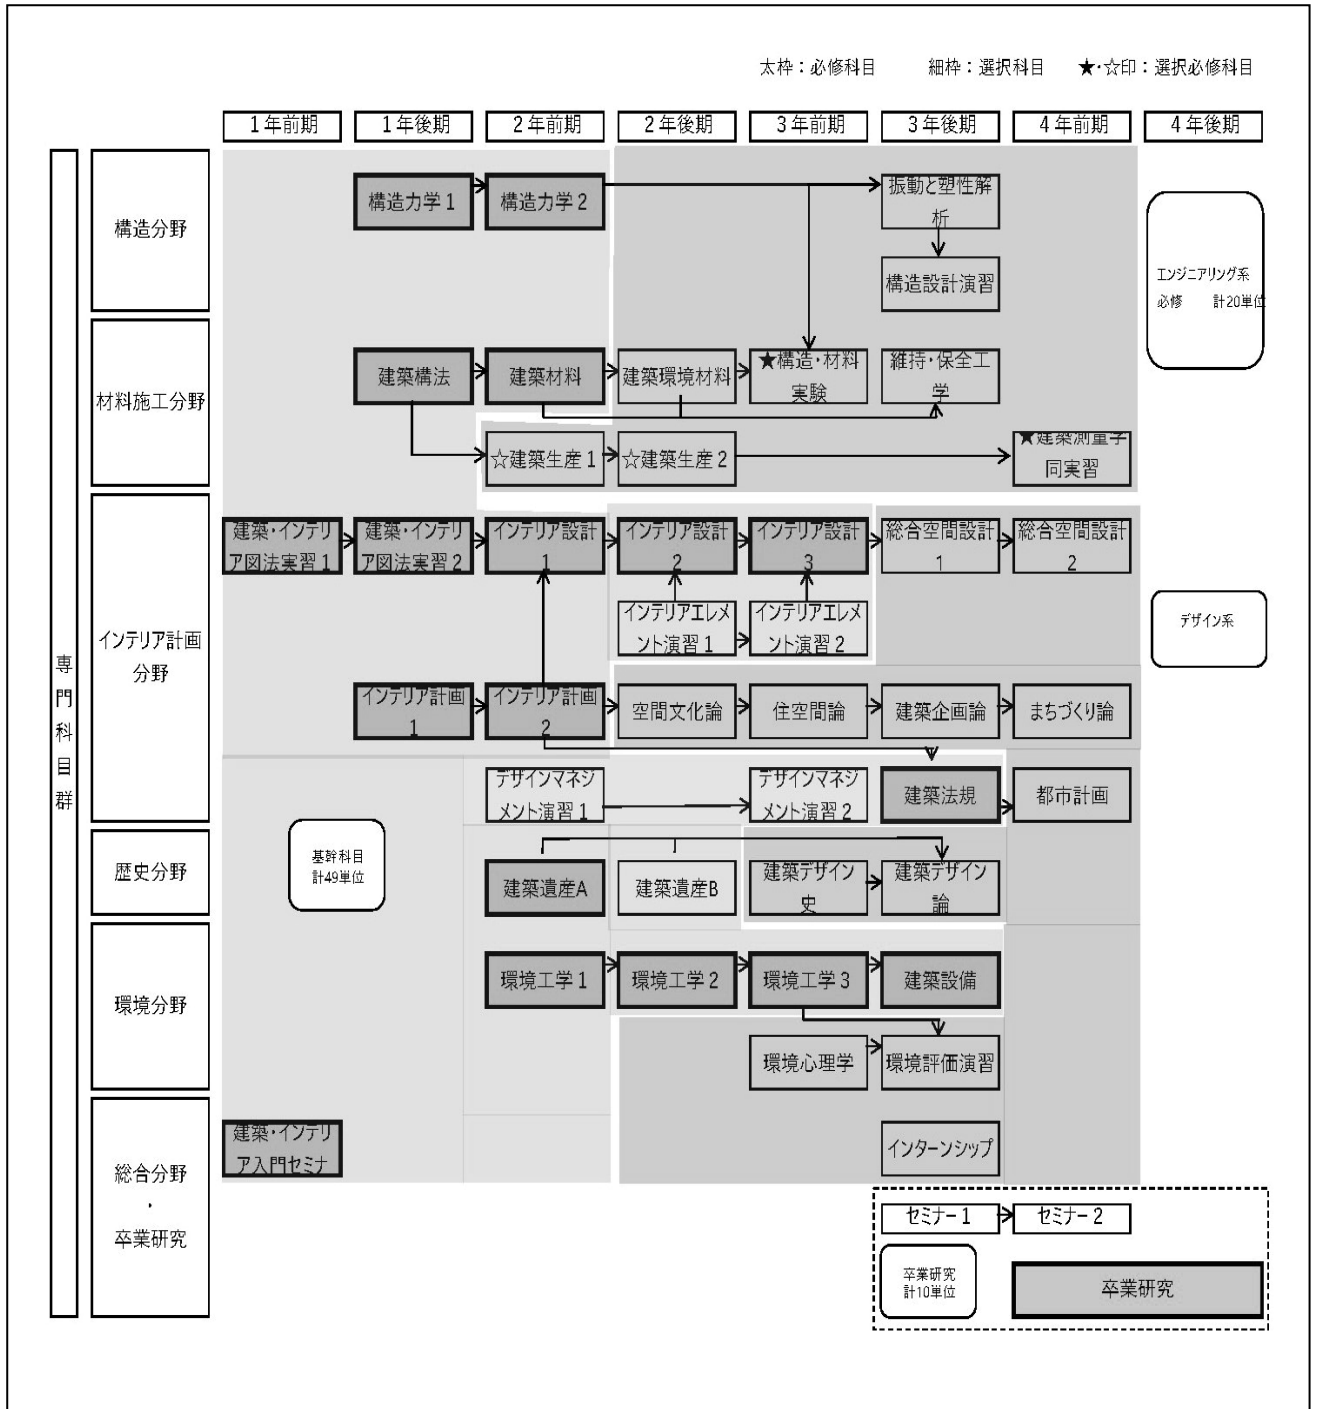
太枠：必修科目　細枠：選択科目　★･☆印：選択必修科目

1年前期　1年後期　2年前期　2年後期　3年前期　3年後期　4年前期　4年後期

専門科目群

構造分野
構造力学1
構造力学2
振動と塑性解析
構造設計演習

エンジニアリング系 必修 計20単位

材料施工分野
建築構法
建築材料
建築環境材料
★構造・材料実験
維持・保全工学
☆建築生産1
☆建築生産2
★建築測量学同実習

インテリア計画分野
建築・インテリア図法実習1
建築・インテリア図法実習2
インテリア設計1
インテリア設計2
インテリア設計3
総合空間設計1
総合空間設計2
インテリアエレメント演習1
インテリアエレメント演習2

デザイン系

インテリア計画1
インテリア計画2
空間文化論
住空間論
建築企画論
まちづくり論
デザインマネジメント演習1
デザインマネジメント演習2
建築法規
都市計画

歴史分野
基幹科目 計49単位
建築遺産A
建築遺産B
建築デザイン史
建築デザイン論

環境分野
環境工学1
環境工学2
環境工学3
建築設備
環境心理学
環境評価演習

総合分野・卒業研究
建築・インテリア入門セミナ
インターンシップ
セミナー1
セミナー2
卒業研究 計10単位
卒業研究